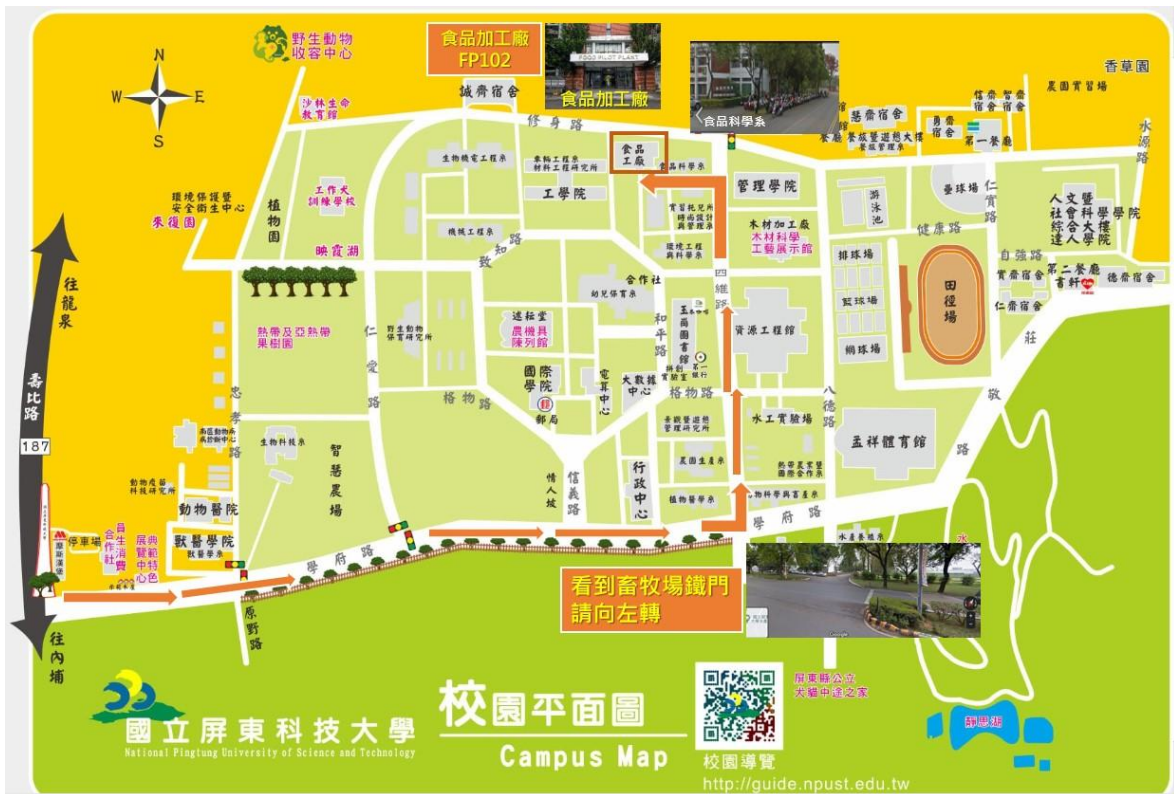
野生動物收容中心

食品加工廠
FP102

食品加工廠

食品科學系

香草園

N
W E
S

沙林生命教育館

城舟宿舍

修身路

慈齋宿舍

農園實習場

信齋宿舍 智齋宿舍

勇齋宿舍

第一餐廳

水源路

生物機電工程系

車輛工程系 材料工程研究所

食品工廠

食品科學系

環境保護暨安全衛生中心

來復園

植物園

工作犬訓練學校

工學院

管理學院

游泳池

壘球場

仁實路

文理學院 社會科學院 人文暨綜合大樓

健康路

映霞湖

機械工程系

木材加工廠 木材科學工藝展示館

排球場

自強路

第二餐廳 德齋宿舍

往龍泉

敦和路

合作社

田徑場

實齋宿舍

籃球場

仁齋宿舍

熱帶及亞熱帶果樹園

野生動物保育研究所

農機具陳列館

四維路

資源工程館

網球場

莊敬路

仁愛路

圖書館

國際學院

和平路

電算中心

大數據中心

格物路

八德路

嘉比路

187

忠孝路

郵局

水工實驗場

獸醫動物疾病診斷中心

生物科技系

智慧農場

行政中心

玉祥體育館

動物疫苗科技研究所

動物醫院

情人坡

信義路

植物醫學系

學府路

停車場

自合作社

展覽館中心

獸醫學院 獸醫學系

學府路

水產養殖系

原野路

看到畜牧場鐵門
請向左轉

往內埔

國立屏東科技大學
National Pingtung University of Science and Technology

校園平面圖
Campus Map

校園導覽
http://guide.npust.edu.tw

屏東縣公立犬貓中途之家

翹思湖